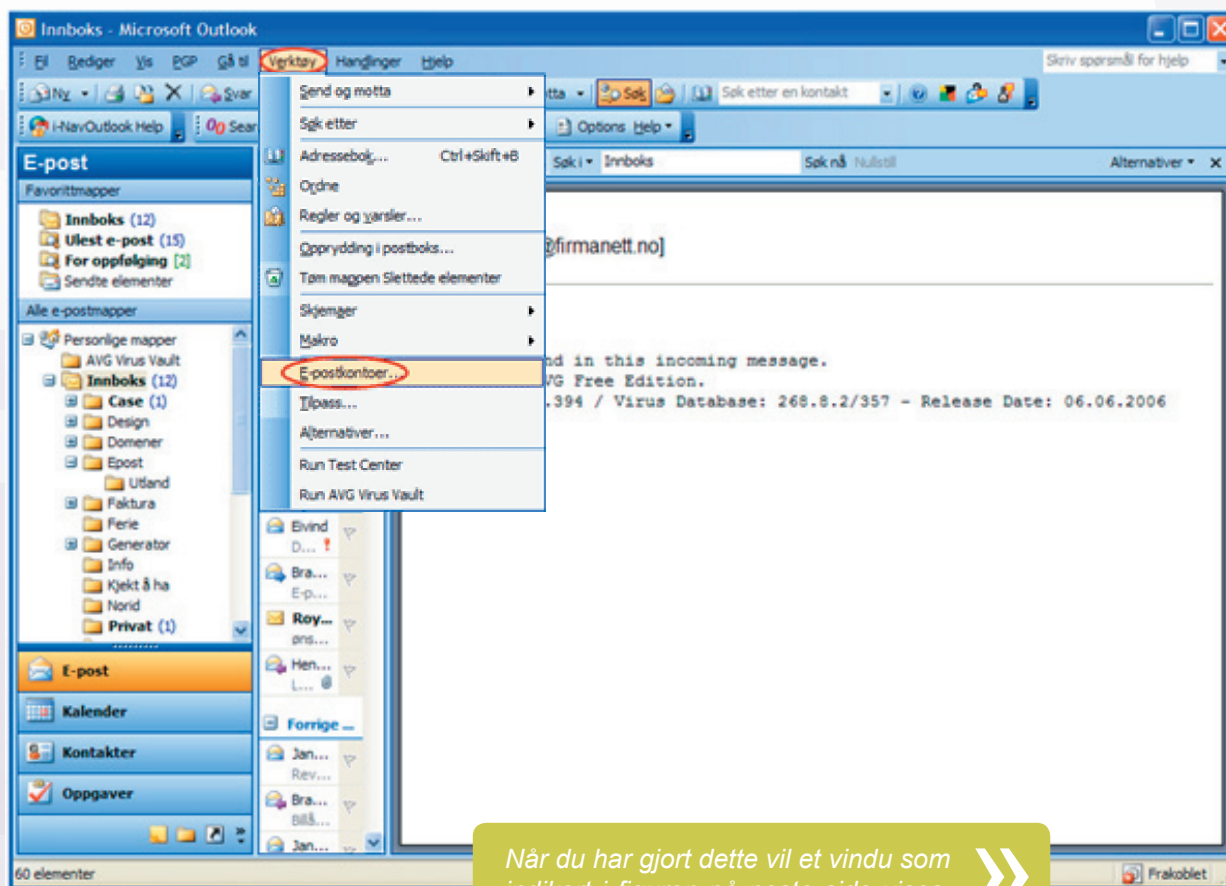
Innboks - Microsoft Outlook

Fil Rediger Vis PGP Gå til Verktøy Handlinger Hjelp

Skriv spørsmål for hjelp

Ny Svar

i-NavOutlook Help Sear

Send og motta
Søk etter
Adressebok... Ctrl+Skift+B
Ordne
Regler og varsler...
Opprydding i postboks...
Tøm mappen Slettede elementer
Skjemaer
Makro
E-postkontoer...
Tilpass...
Alternativer...
Run Test Center
Run AVG Virus Vault

otta Søk Søk etter en kontakt

Options Help

E-post
Favorittmapper
Innboks (12)
Ulest e-post (15)
For oppfølging [2]
Sendte elementer

Alle e-postmapper
Personlige mapper
AVG Virus Vault
Innboks (12)
Case (1)
Design
Domener
Epost
Utland
Faktura
Ferie
Generator
Info
Kjekt å ha
Norid
Privat (1)

E-post
Kalender
Kontakter
Oppgaver

Søk i Innboks Søk nå Nullstill Alternativer

@firmanett.no]

nd in this incoming message.
VG Free Edition.
.394 / Virus Database: 268.8.2/357 - Release Date: 06.06.2006

Eivind
D...
Bra...
E-p...
Roy...
øns...
Hen...
L...
Forrige ...
Jan...
Rev...
Bra...
Bilå...
Jan...

60 elementer

Frakoblet

Når du har gjort dette vil et vindu som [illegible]